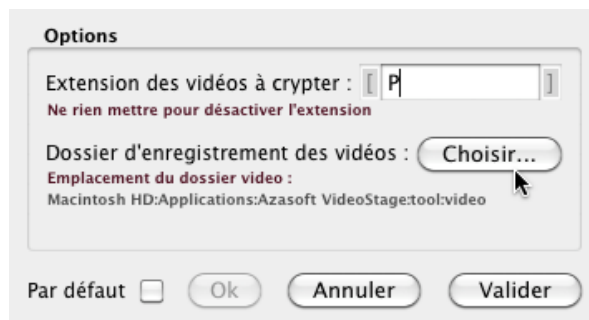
Options

Extension des vidéos à crypter : [ P ]
Ne rien mettre pour désactiver l'extension

Dossier d'enregistrement des vidéos : Choisir...
Emplacement du dossier video :
Macintosh HD:Applications:Azasoft VideoStage:tool:video

Par défaut Ok Annuler Valider